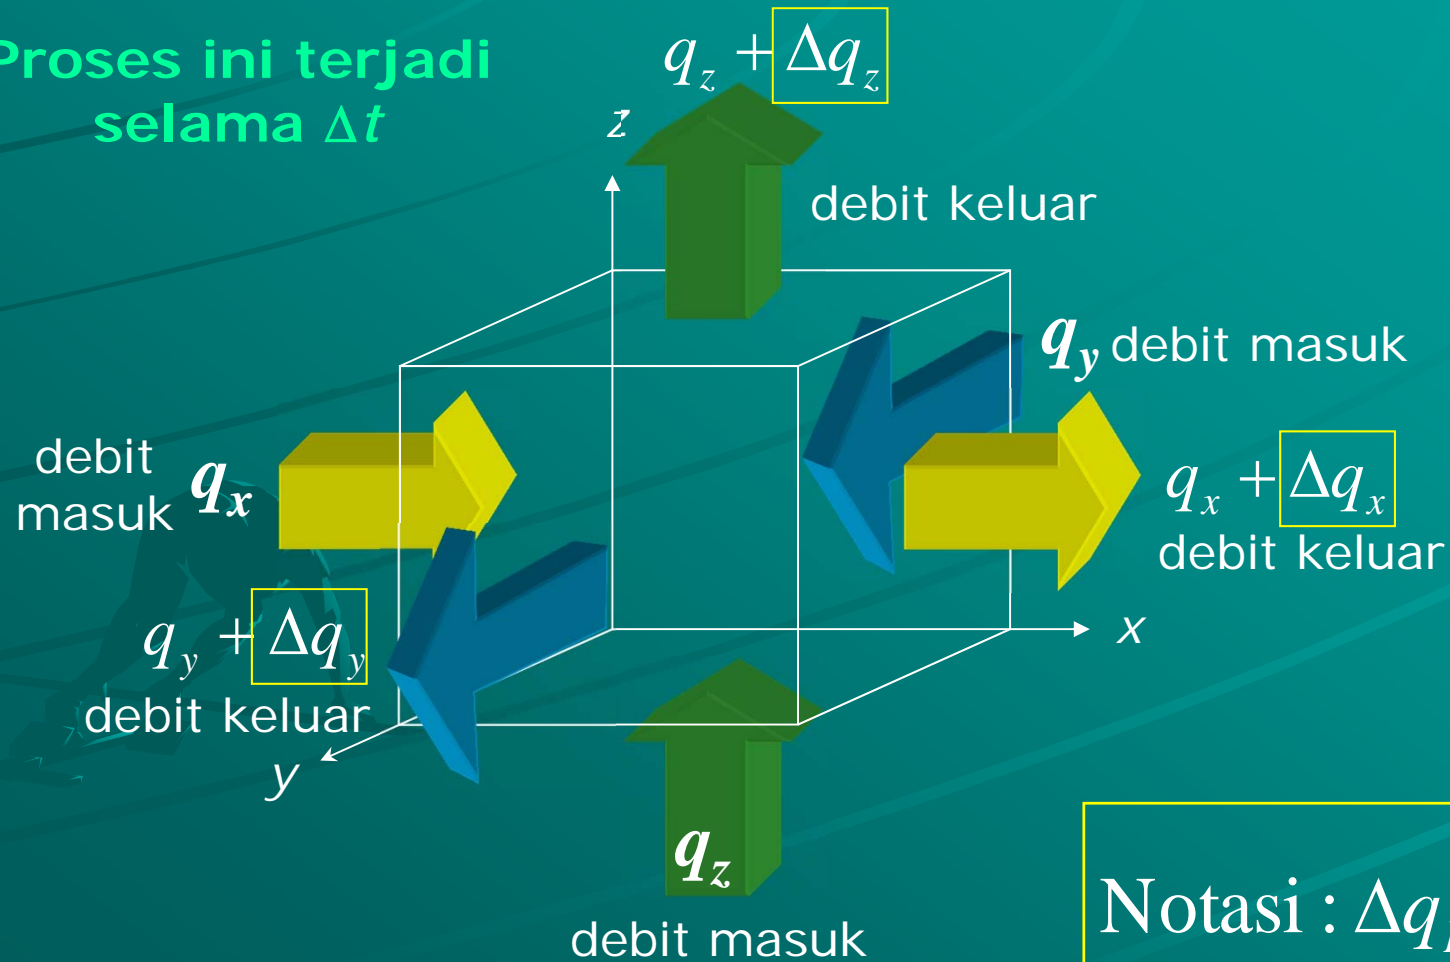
Proses ini terjadi selama $\Delta t$

$q_z + \Delta q_z$

z

debit keluar

$q_y$ debit masuk

debit masuk $q_x$

$q_x + \Delta q_x$

debit keluar

x

$q_y + \Delta q_y$

debit keluar

y

$q_z$

debit masuk

Notasi : $\Delta q$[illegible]